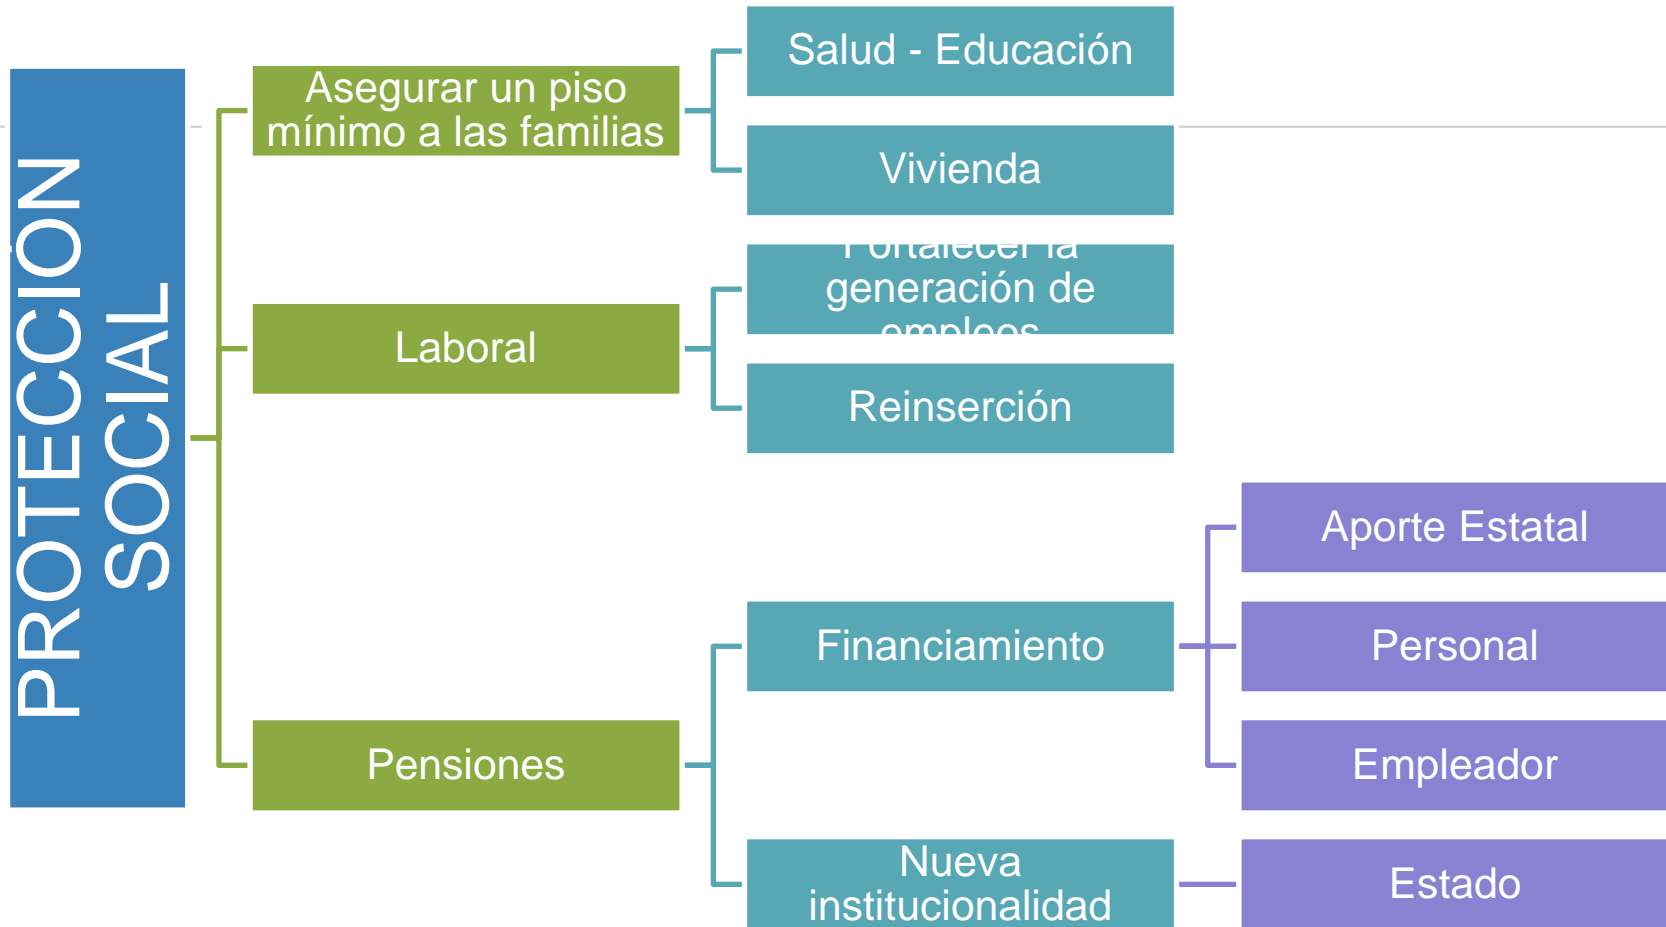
PROTECCIÓN SOCIAL

Asegurar un piso mínimo a las familias

Salud - Educación

Vivienda

Laboral

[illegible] generación de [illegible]

Reinserción

Pensiones

Financiamiento

Aporte Estatal

Personal

Empleador

Nueva institucionalidad

Estado